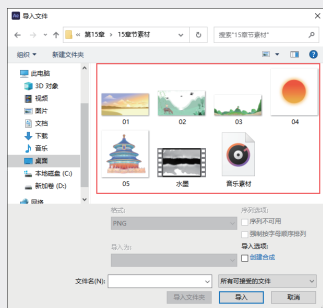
导入文件

« 第15章 › 15章节素材

搜索"15章节素材"

组织 ▾ 新建文件夹

此电脑
3D 对象
视频
图片
文档
下载
音乐
桌面
本地磁盘 (C:)
新加卷 (D:)
网络

01
02
03
04
05
水墨
音乐素材

格式:
PNG

序列选项:
序列不可用
强制按字母顺序排列

导入为:

导入选项:
创建合成

文件名(N):
所有可接受的文件

导入文件夹
导入
取消